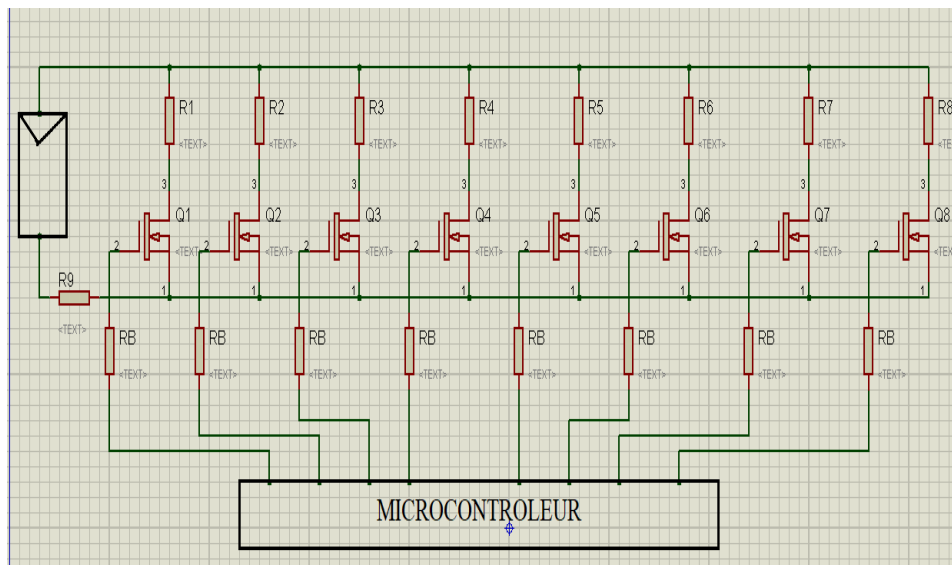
R1
<TEXT>
R2
<TEXT>
R3
<TEXT>
R4
<TEXT>
R5
<TEXT>
R6
<TEXT>
R7
<TEXT>
R8
<TEXT>
3
Q1
2
<TEXT>
1
3
Q2
2
<TEXT>
1
3
Q3
2
<TEXT>
1
3
Q4
2
<TEXT>
1
3
Q5
2
<TEXT>
1
3
Q6
2
<TEXT>
1
3
Q7
2
<TEXT>
1
3
Q8
2
<TEXT>
1
R9
<TEXT>
RB
<TEXT>
RB
<TEXT>
RB
<TEXT>
RB
<TEXT>
RB
<TEXT>
RB
<TEXT>
RB
<TEXT>
RB
<TEXT>
MICROCONTROLEUR